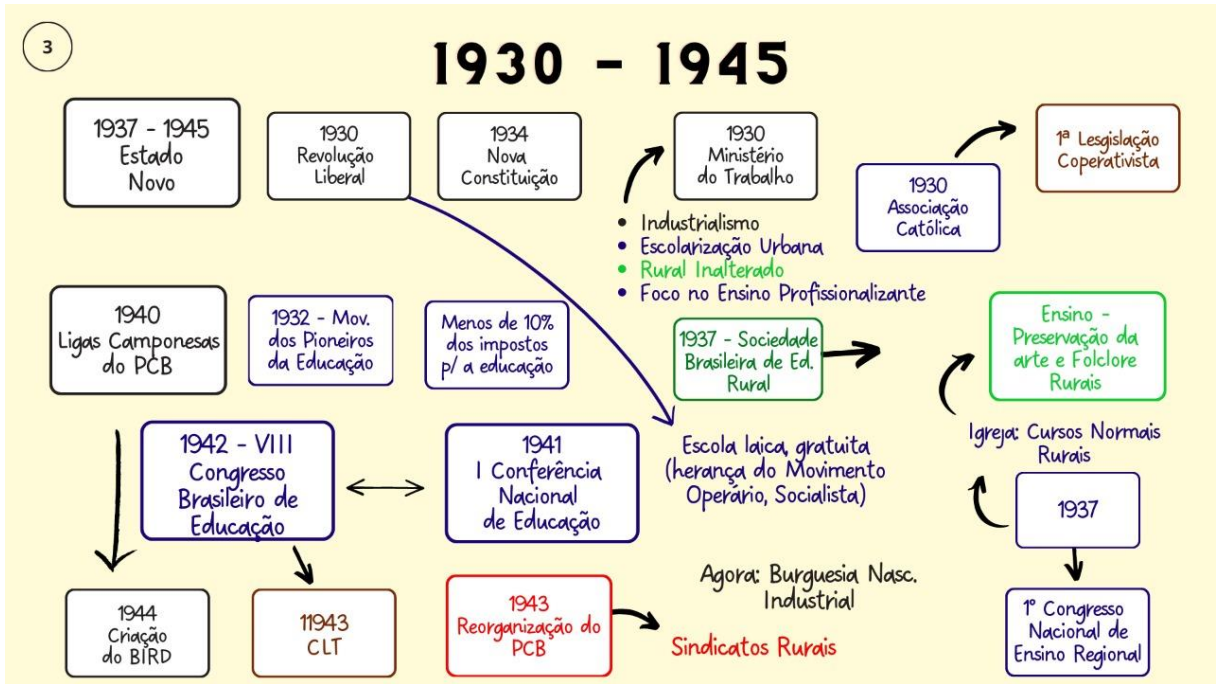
3

1930 - 1945

1937 - 1945
Estado
Novo

1930
Revolução
Liberal

1934
Nova
Constituição

1930
Ministério
do Trabalho

1ª Lesgislação
Coperativista

1930
Associação
Católica

• Industrialismo
• Escolarização Urbana
• Rural Inalterado
• Foco no Ensino Profissionalizante

1940
Ligas Camponesas
do PCB

1932 - Mov.
dos Pioneiros
da Educação

Menos de 10%
dos impostos
p/ a educação

1937 - Sociedade
Brasileira de Ed.
Rural

Ensino -
Preservação da
arte e Folclore
Rurais

1942 - VIII
Congresso
Brasileiro de
Educação

1941
I Conferência
Nacional
de Educação

Escola laica, gratuita
(herança do Movimento
Operário, Socialista)

Igreja: Cursos Normais
Rurais

1937

Agora: Burguesia Nasc.
Industrial

1944
Criação
do BIRD

11943
CLT

1943
Reorganização do
PCB

Sindicatos Rurais

1º Congresso
Nacional de
Ensino Regional